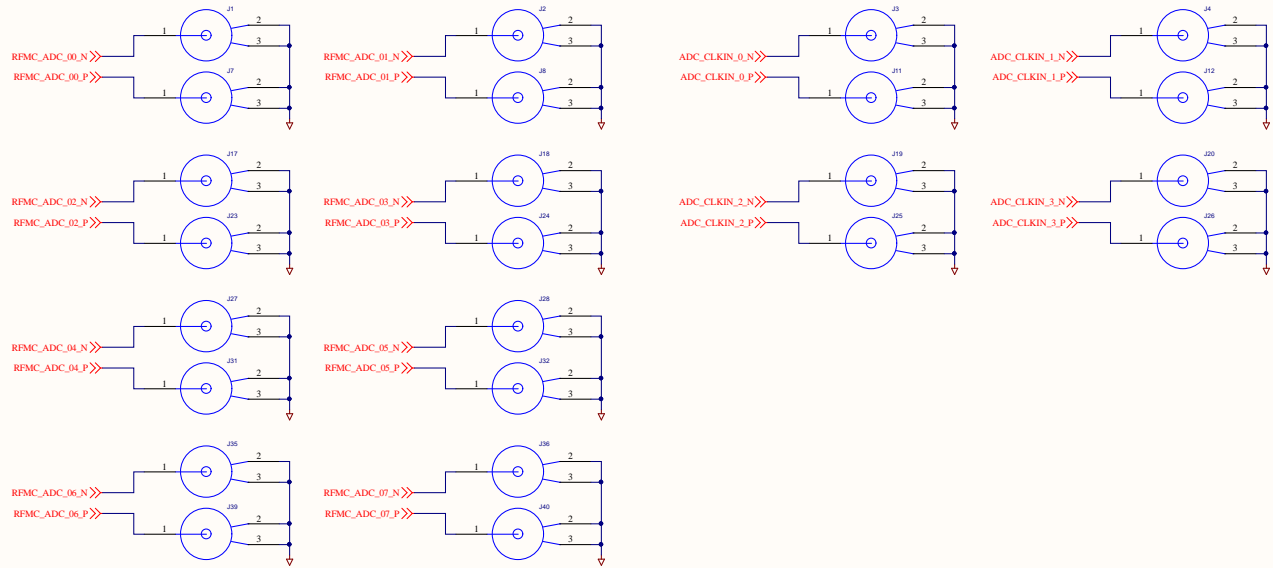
J1
1
2
3
RFMC_ADC_00_N
RFMC_ADC_00_P
J7
1
2
3

J2
1
2
3
RFMC_ADC_01_N
RFMC_ADC_01_P
J8
1
2
3

J3
1
2
3
ADC_CLKIN_0_N
ADC_CLKIN_0_P
J11
1
2
3

J4
1
2
3
ADC_CLKIN_1_N
ADC_CLKIN_1_P
J12
1
2
3

J17
1
2
3
RFMC_ADC_02_N
RFMC_ADC_02_P
J23
1
2
3

J18
1
2
3
RFMC_ADC_03_N
RFMC_ADC_03_P
J24
1
2
3

J19
1
2
3
ADC_CLKIN_2_N
ADC_CLKIN_2_P
J25
1
2
3

J20
1
2
3
ADC_CLKIN_3_N
ADC_CLKIN_3_P
J26
1
2
3

J27
1
2
3
RFMC_ADC_04_N
RFMC_ADC_04_P
J31
1
2
3

J28
1
2
3
RFMC_ADC_05_N
RFMC_ADC_05_P
J32
1
2
3

J35
1
2
3
RFMC_ADC_06_N
RFMC_ADC_06_P
J39
1
2
3

J36
1
2
3
RFMC_ADC_07_N
RFMC_ADC_07_P
J40
1
2
3